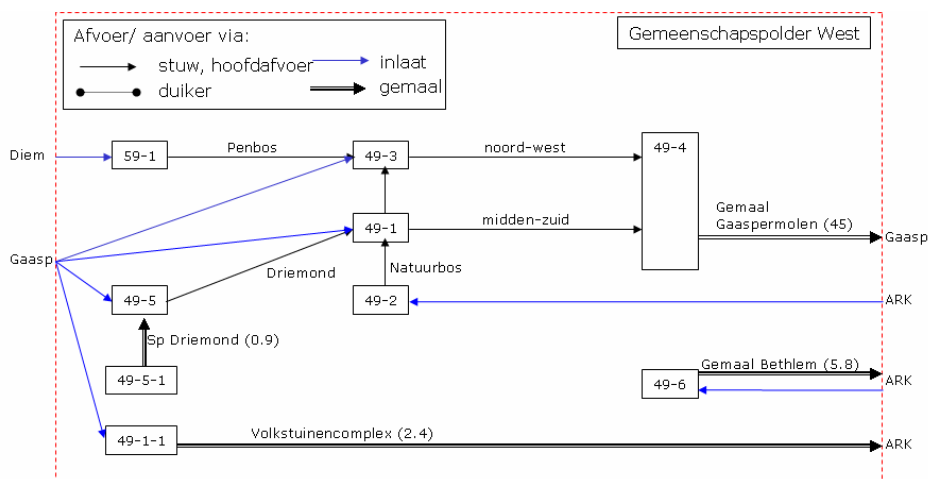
Afvoer/ aanvoer via:
stuw, hoofdafvoer
duiker
inlaat
gemaal

Gemeenschapspolder West

Diem
59-1
Penbos
49-3
noord-west
49-4
49-1
midden-zuid
Gemaal Gaaspermolen (45)
Gaasp
Gaasp
Driemond
Natuurbos
49-5
49-2
ARK
Sp Driemond (0.9)
49-5-1
Gemaal Bethlem (5.8)
49-6
ARK
49-1-1
Volkstuinencomplex (2.4)
ARK